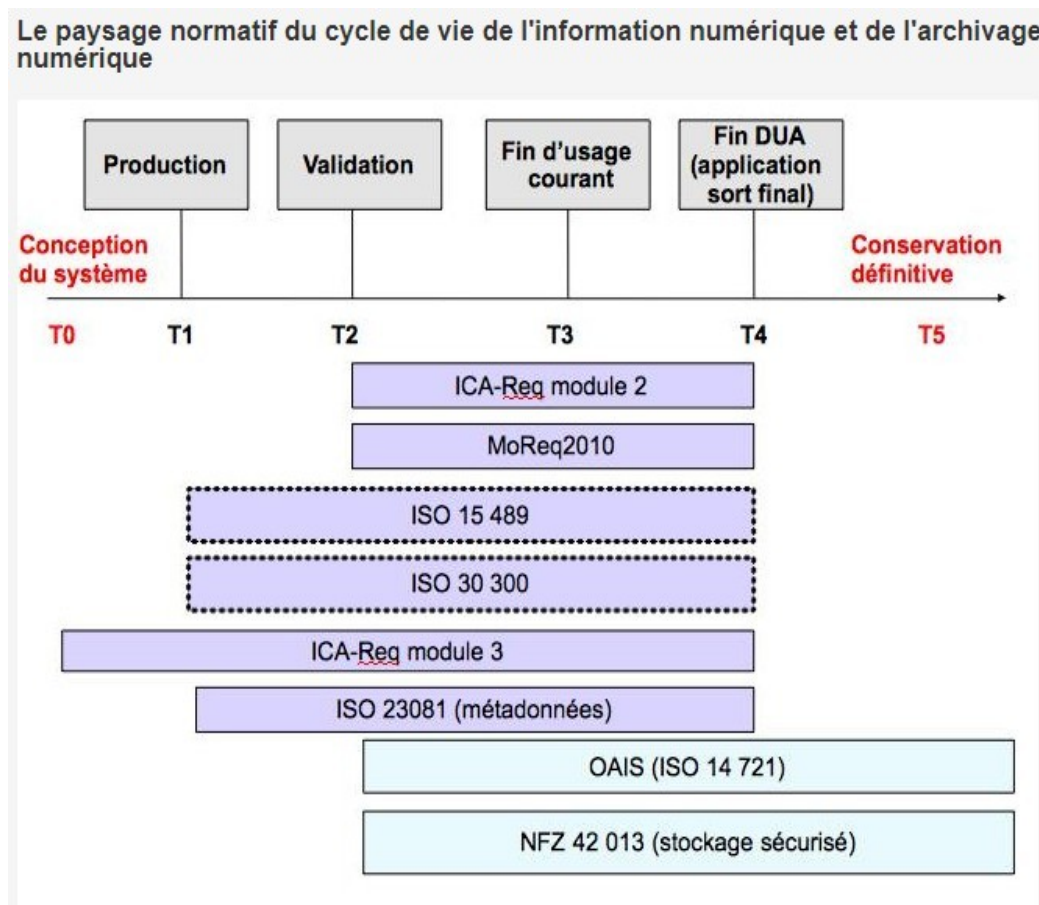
Le paysage normatif du cycle de vie de l'information numérique et de l'archivage numérique

Production

Validation

Fin d'usage courant

Fin DUA (application sort final)

Conception du système

Conservation définitive

T0

T1

T2

T3

T4

T5

ICA-Req module 2

MoReq2010

ISO 15 489

ISO 30 300

ICA-Req module 3

ISO 23081 (métadonnées)

OAIS (ISO 14 721)

NFZ 42 013 (stockage sécurisé)